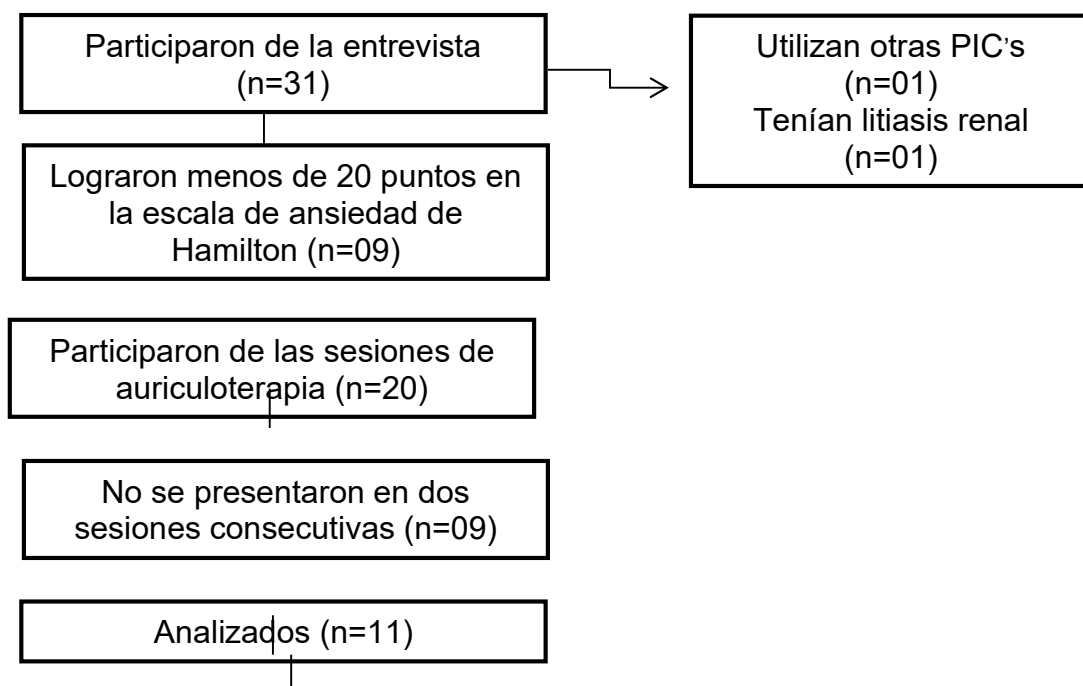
Participaron de la entrevista (n=31)

Utilizan otras PIC's (n=01)
Tenían litiasis renal (n=01)

Lograron menos de 20 puntos en la escala de ansiedad de Hamilton (n=09)

Participaron de las sesiones de auriculoterapia (n=20)

No se presentaron en dos sesiones consecutivas (n=09)

Analizados (n=11)